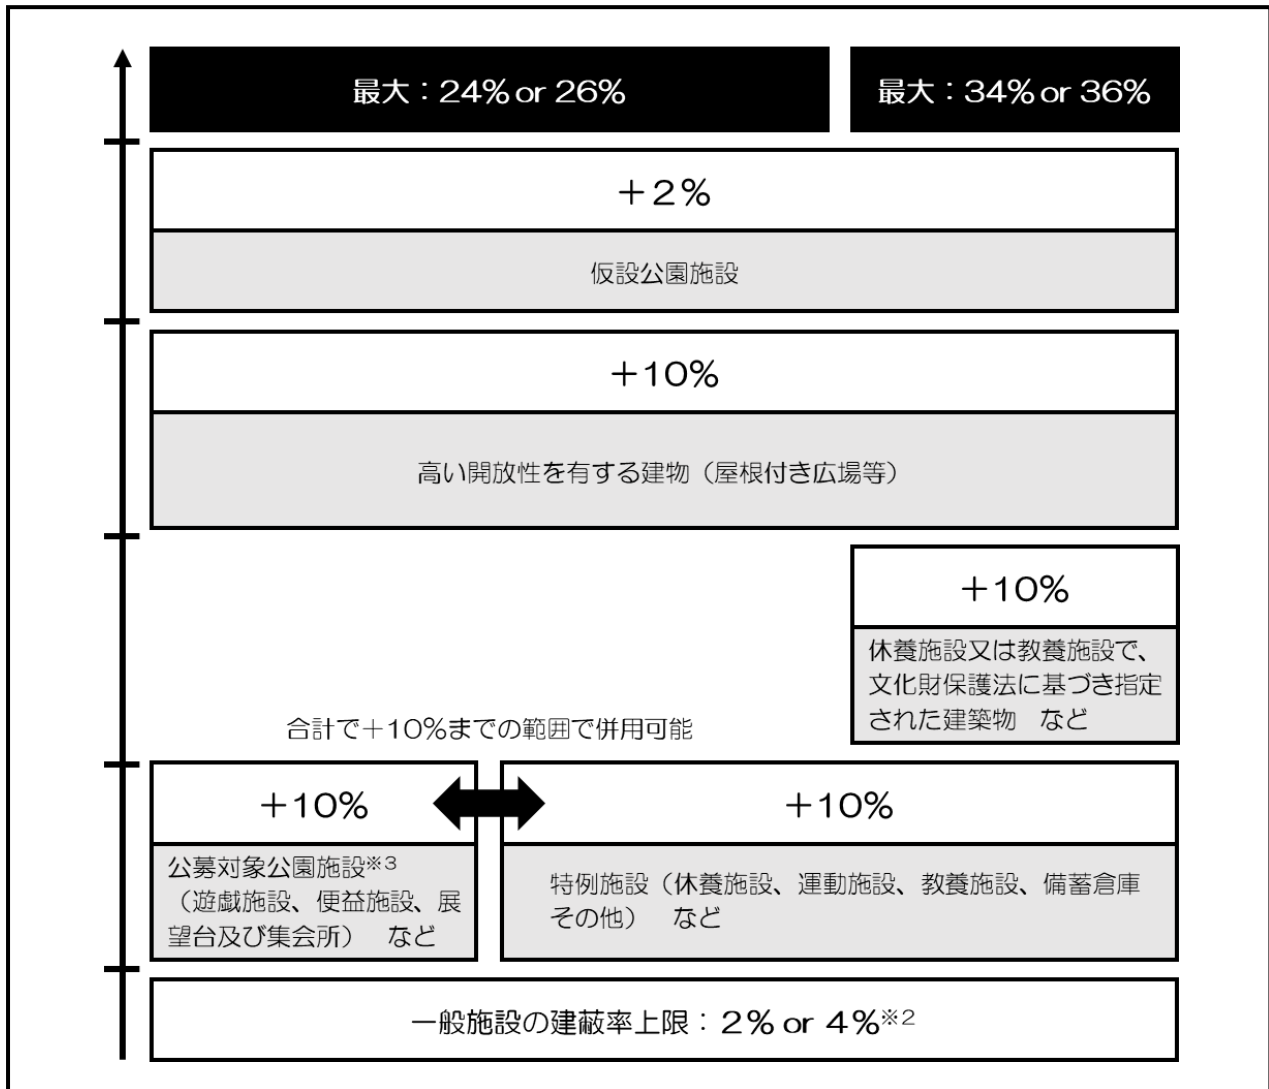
最大：24% or 26%

最大：34% or 36%

＋2%

仮設公園施設

＋10%

高い開放性を有する建物（屋根付き広場等）

＋10%

休養施設又は教養施設で、文化財保護法に基づき指定された建築物　など

合計で＋10%までの範囲で併用可能

＋10%

公募対象公園施設$^{※3}$（遊戯施設、便益施設、展望台及び集会所）　など

＋10%

特例施設（休養施設、運動施設、教養施設、備蓄倉庫その他）　など

一般施設の建蔽率上限：2% or 4%$^{※2}$